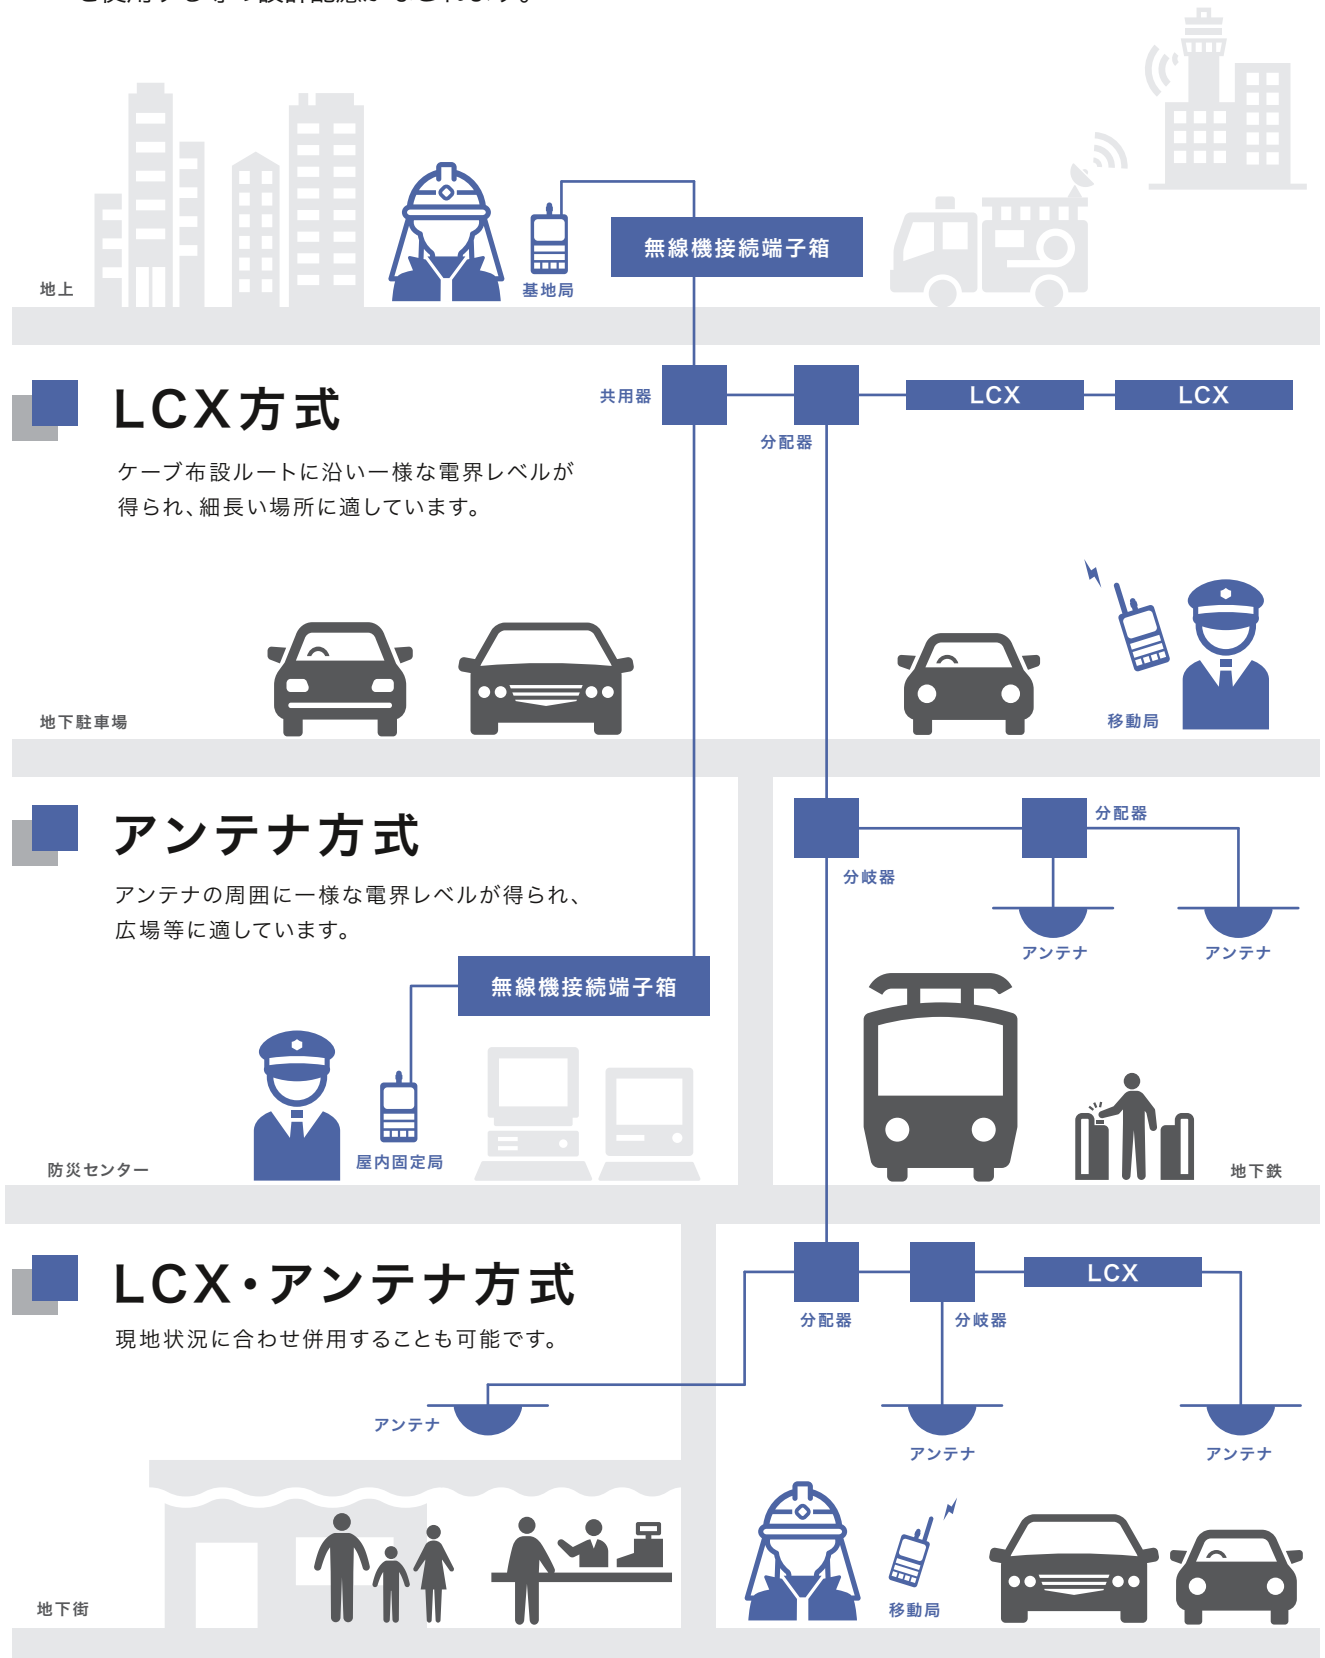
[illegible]

地上

基地局

無線機接続端子箱

LCX方式

ケーブ布設ルートに沿い一様な電界レベルが得られ、細長い場所に適しています。

共用器

分配器

LCX

LCX

地下駐車場

移動局

アンテナ方式

アンテナの周囲に一様な電界レベルが得られ、広場等に適しています。

分岐器

分配器

アンテナ

アンテナ

無線機接続端子箱

防災センター

屋内固定局

地下鉄

LCX・アンテナ方式

現地状況に合わせ併用することも可能です。

分配器

分岐器

LCX

アンテナ

アンテナ

アンテナ

地下街

移動局